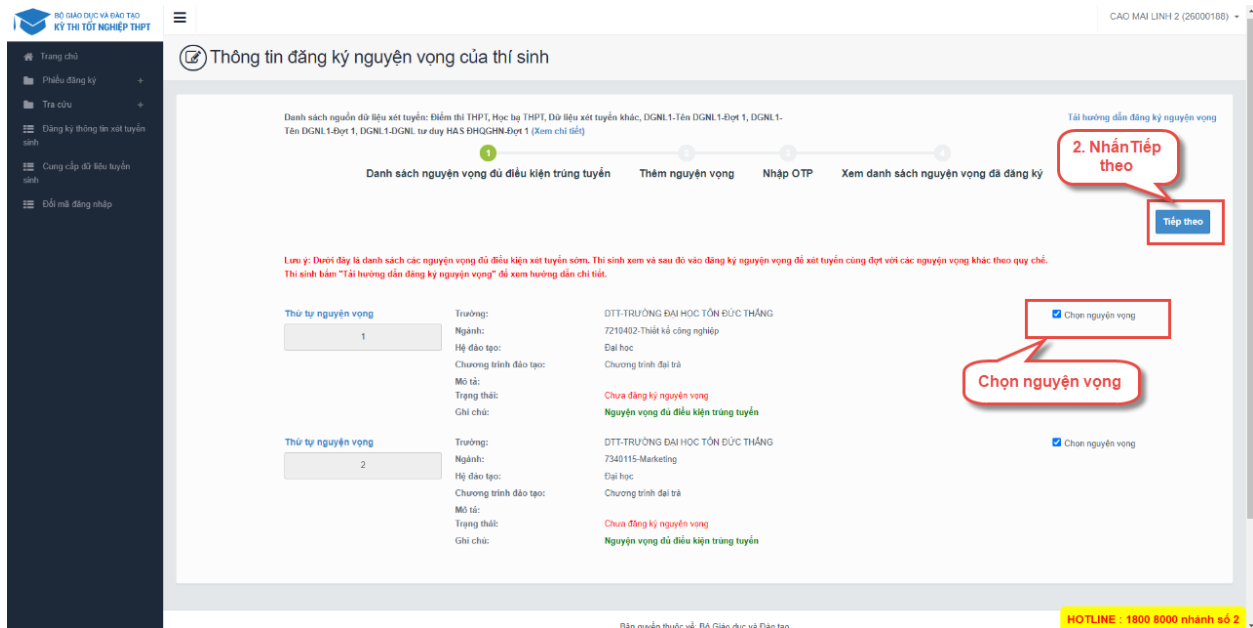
BỘ GIÁO DỤC VÀ ĐÀO TẠO
KỲ THI TỐT NGHIỆP THPT

CAO MAI LINH 2 (26000188)

Trang chủ
Phiếu đăng ký +
Tra cứu +
Đăng ký thông tin xét tuyển sinh
Cung cấp dữ liệu tuyển sinh
Đổi mã đăng nhập

Thông tin đăng ký nguyện vọng của thí sinh

Danh sách nguồn dữ liệu xét tuyển: Điểm thi THPT, Học bạ THPT, Dữ liệu xét tuyển khác, DGNL1-Tên DGNL1-Đợt 1, DGNL1-Tên DGNL1-Đợt 1, DGNL1-DGNL tư duy HAS ĐHQGHN-Đợt 1 (Xem chi tiết)

Tải hướng dẫn đăng ký nguyện vọng

1 Danh sách nguyện vọng đủ điều kiện trúng tuyển
2 Thêm nguyện vọng
3 Nhập OTP
4 Xem danh sách nguyện vọng đã đăng ký

2. Nhấn Tiếp theo

Tiếp theo

Lưu ý: Dưới đây là danh sách các nguyện vọng đủ điều kiện xét tuyển sớm. Thí sinh xem và sau đó vào đăng ký nguyện vọng để xét tuyển cùng đợt với các nguyện vọng khác theo quy chế.
Thí sinh bấm "Tải hướng dẫn đăng ký nguyện vọng" để xem hướng dẫn chi tiết.

Thứ tự nguyện vọng
1
Trường: DTT-TRƯỜNG ĐẠI HỌC TÔN ĐỨC THẮNG
Ngành: 7210402-Thiết kế công nghiệp
Hệ đào tạo: Đại học
Chương trình đào tạo: Chương trình đại trà
Mô tả:
Trạng thái: Chưa đăng ký nguyện vọng
Ghi chú: Nguyện vọng đủ điều kiện trúng tuyển
Chọn nguyện vọng

Chọn nguyện vọng

Thứ tự nguyện vọng
2
Trường: DTT-TRƯỜNG ĐẠI HỌC TÔN ĐỨC THẮNG
Ngành: 7340115-Marketing
Hệ đào tạo: Đại học
Chương trình đào tạo: Chương trình đại trà
Mô tả:
Trạng thái: Chưa đăng ký nguyện vọng
Ghi chú: Nguyện vọng đủ điều kiện trúng tuyển
Chọn nguyện vọng

Bản quyền thuộc về Bộ Giáo dục và Đào tạo

HOTLINE : 1800 8000 nhánh số 2